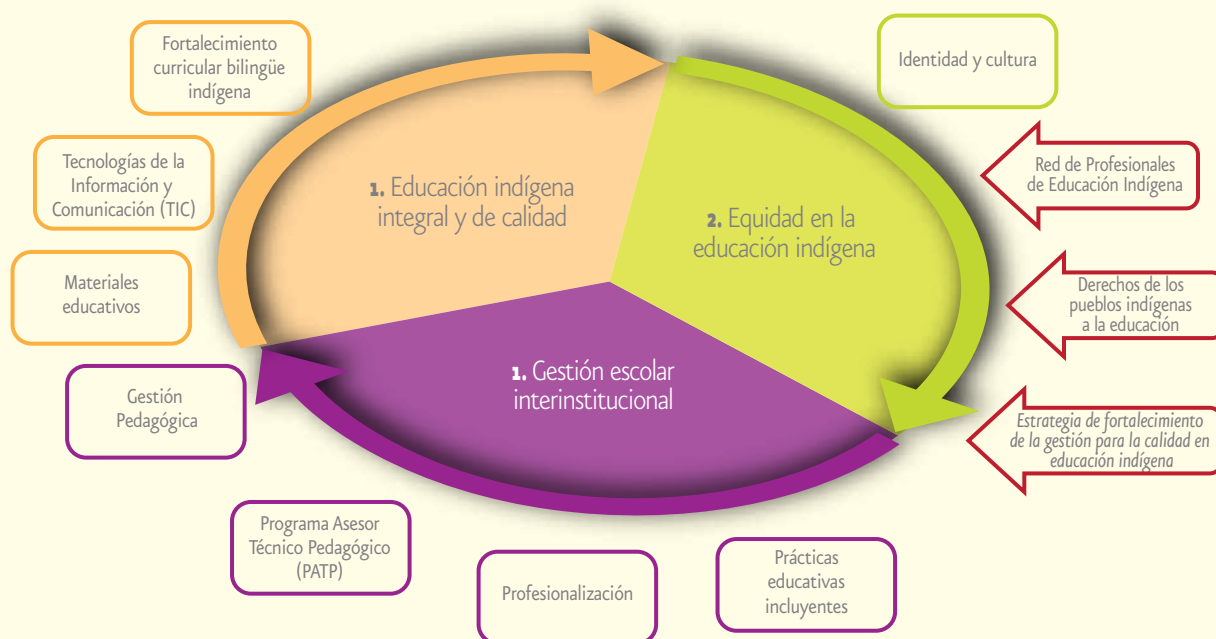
Fortalecimiento curricular bilingüe indígena

Identidad y cultura

Tecnologías de la Información y Comunicación (TIC)

1. Educación indígena integral y de calidad

2. Equidad en la educación indígena

Red de Profesionales de Educación Indígena

Materiales educativos

Derechos de los pueblos indígenas a la educación

1. Gestión escolar interinstitucional

Gestión Pedagógica

Estrategia de fortalecimiento de la gestión para la calidad en educación indígena

Programa Asesor Técnico Pedagógico (PATP)

Profesionalización

Prácticas educativas incluyentes